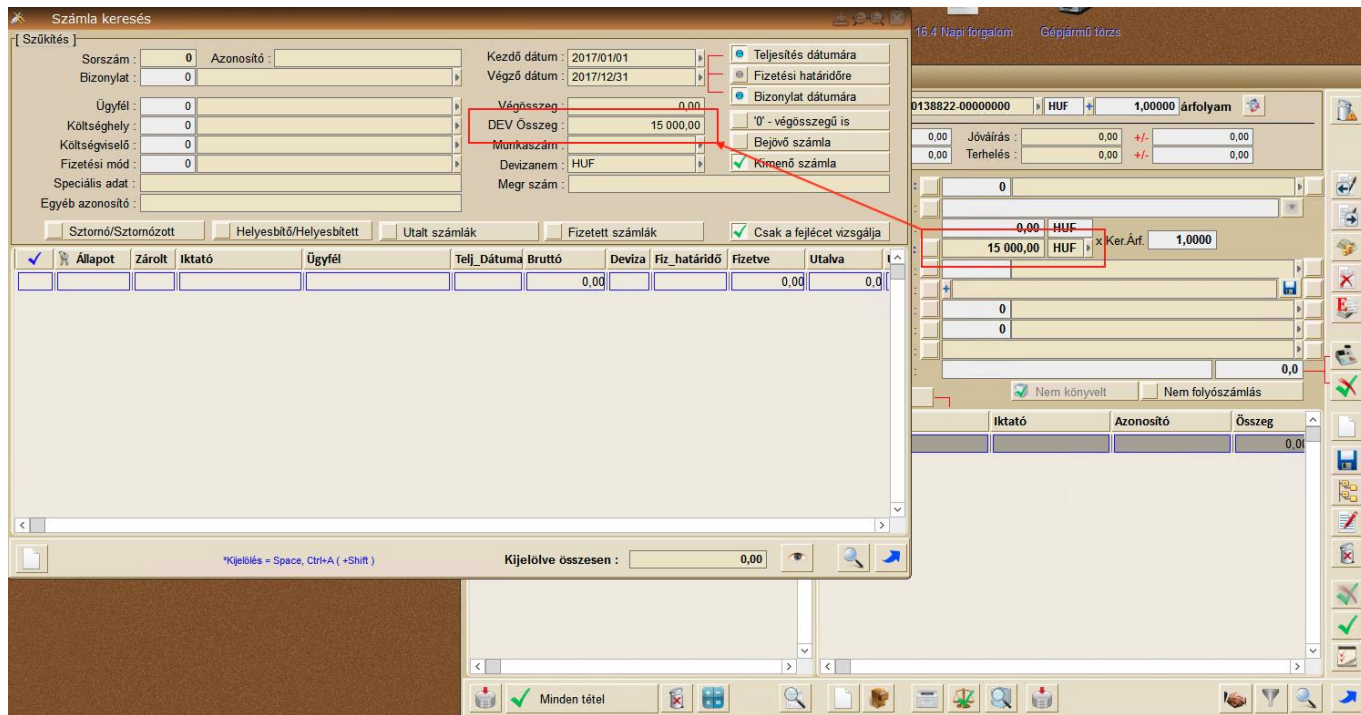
Számla keresés

[ Szűkítés ]
Sorszám : 0 Azonosító :
Bizonylat : 0
Ügyfél : 0
Költséghely : 0
Költségviselő : 0
Fizetési mód : 0
Speciális adat :
Egyéb azonosító :

Kezdő dátum : 2017/01/01
Végző dátum : 2017/12/31
Végösszeg : 0,00
DEV Összeg : 15 000,00
Munkaszám :
Devizanem : HUF
Megr szám :

Teljesítés dátumára
Fizetési határidőre
Bizonylat dátumára
'0' - végösszegű is
Bejövő számla
Kimenő számla

Sztornó/Sztornózott
Helyesbítő/Helyesbített
Utalt számlák
Fizetett számlák
Csak a fejlécet vizsgálja

| ✓ | Állapot | Zárolt | Iktató | Ügyfél | Telj_Dátuma | Bruttó | Deviza | Fiz_határidő | Fizetve | Utalva |
|---|---|---|---|---|---|---|---|---|---|---|
| | | | | | | 0,00 | | | 0,00 | 0,0 |

*Kijelölés = Space, Ctrl+A ( +Shift )
Kijelölve összesen : 0,00

16.4 Napi forgalom
Gépjármű törzs

0138822-00000000 HUF 1,00000 árfolyam
0,00 Jóváírás : 0,00 +/- 0,00
0,00 Terhelés : 0,00 +/- 0,00
0
0,00 HUF
15 000,00 HUF x Ker.Árf. 1,0000
0
0
0,0
Nem könyvelt
Nem folyószámlás

| Iktató | Azonosító | Összeg |
|---|---|---|
| | | 0,0 |

Minden tétel